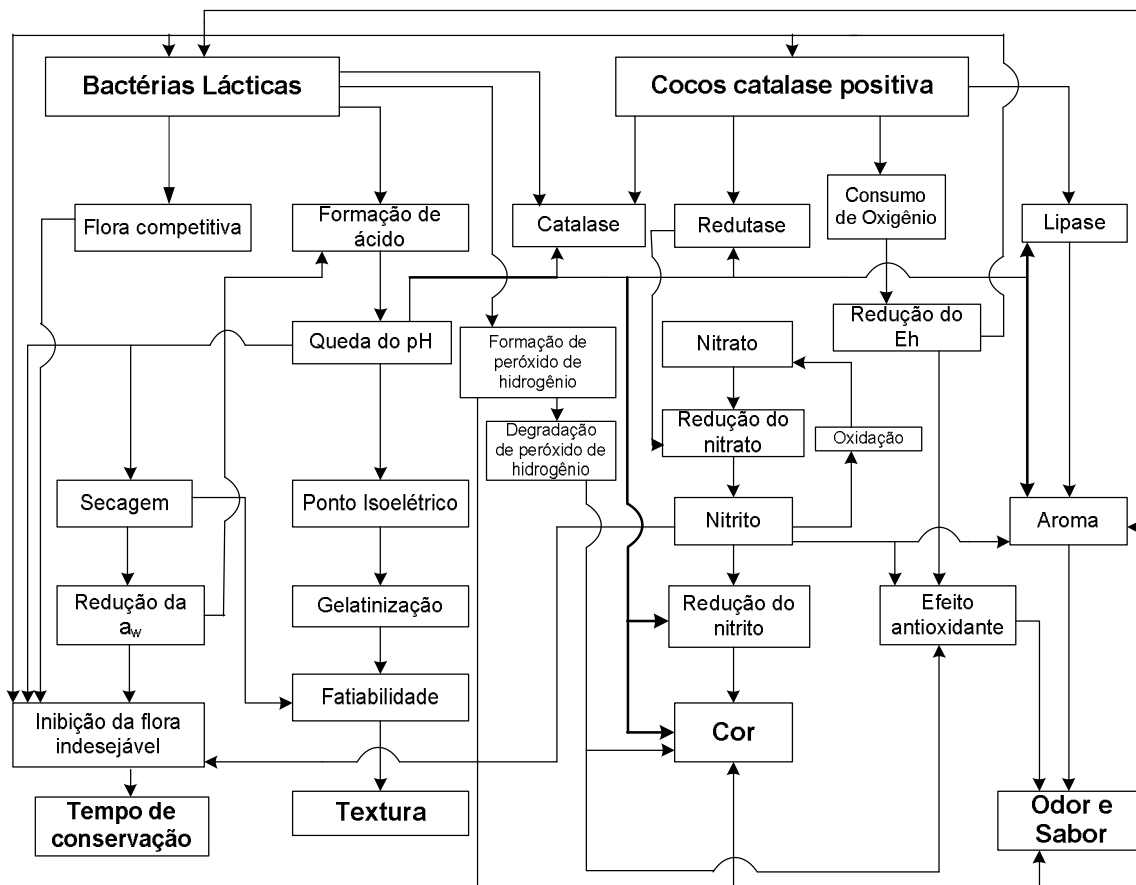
Bactérias Lácticas

Cocos catalase positiva

Flora competitiva

Formação de ácido

Catalase

Redutase

Consumo de Oxigênio

Lipase

Queda do pH

Formação de peróxido de hidrogênio

Nitrato

Redução do Eh

Degradação de peróxido de hidrogênio

Redução do nitrato

Oxidação

Secagem

Ponto Isoelétrico

Nitrito

Aroma

Redução da $a_w$

Gelatinização

Redução do nitrito

Efeito antioxidante

Fatiabilidade

Inibição da flora indesejável

Cor

Tempo de conservação

Textura

Odor e Sabor